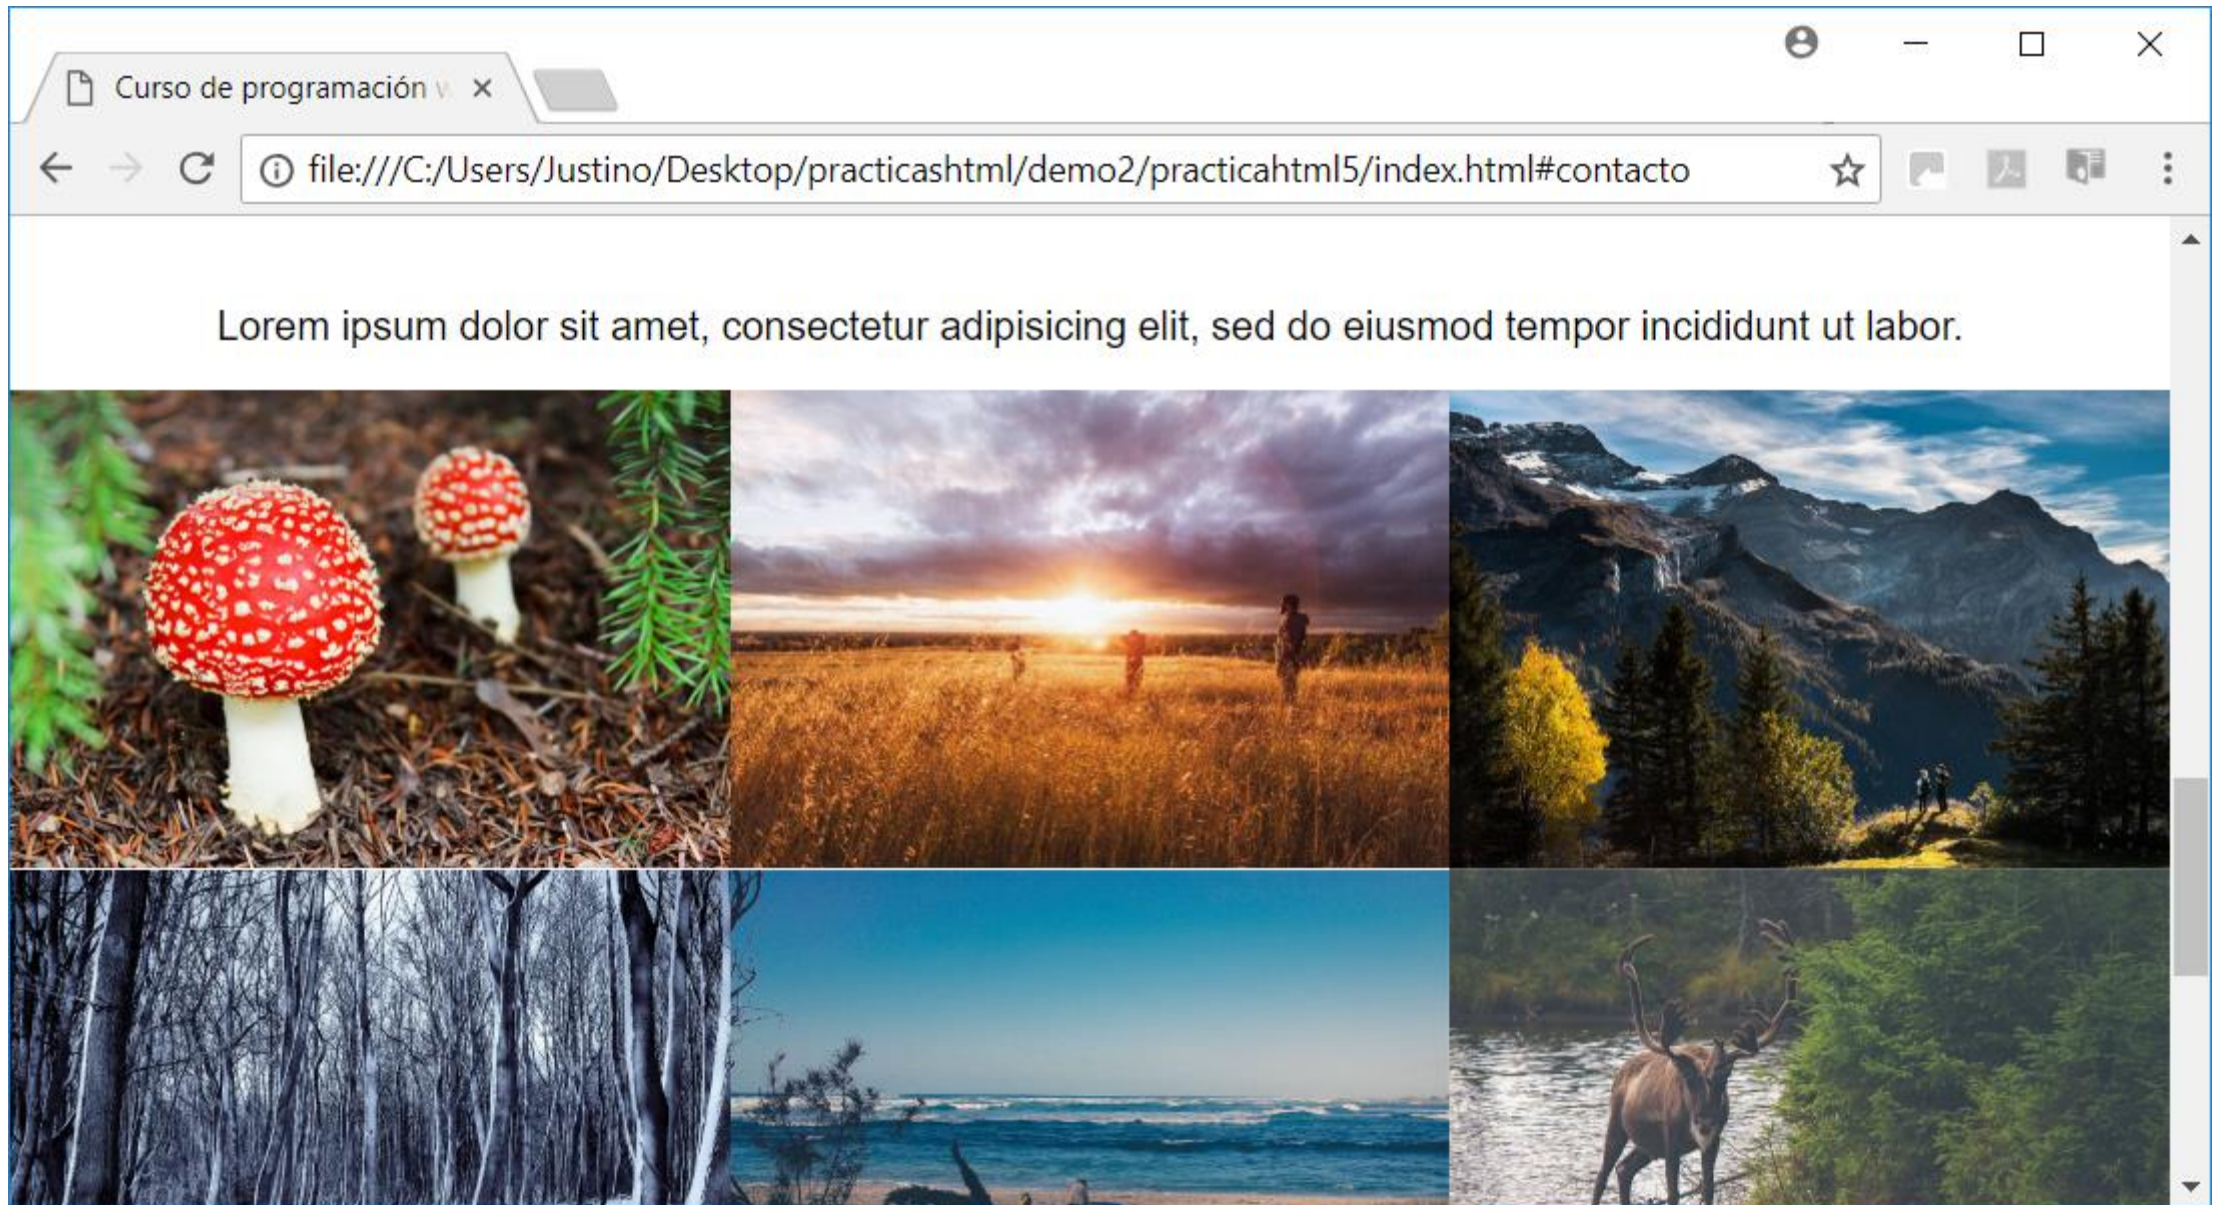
Curso de programación w ×

file:///C:/Users/Justino/Desktop/practicashtml/demo2/practicahtml5/index.html#contacto

Lorem ipsum dolor sit amet, consectetur adipisicing elit, sed do eiusmod tempor incididunt ut labor.